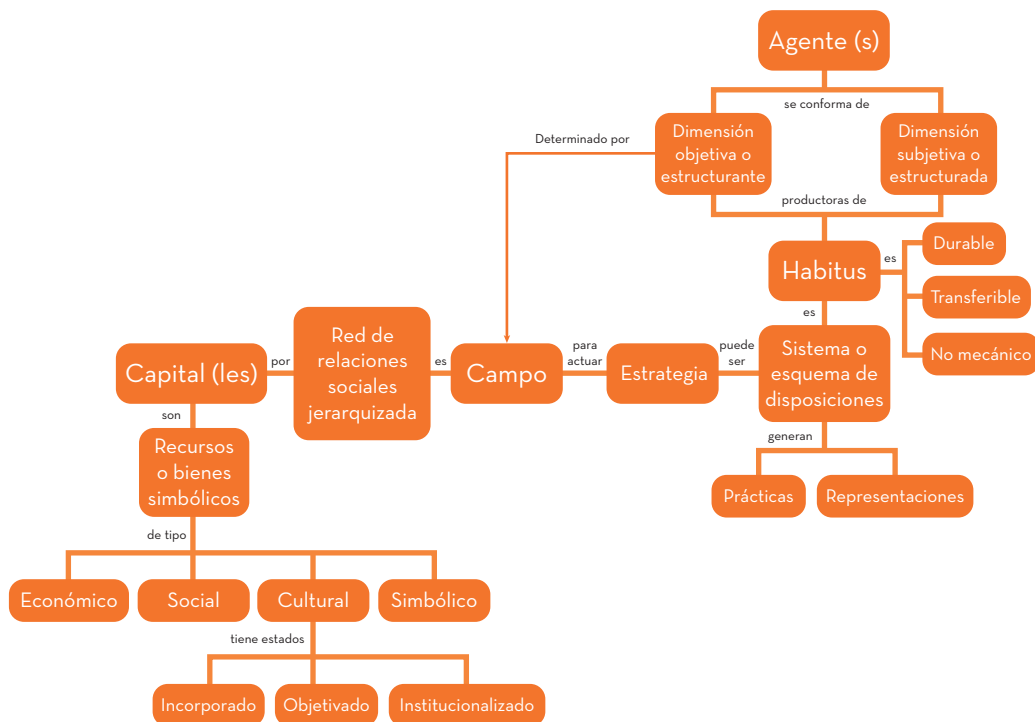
Agente (s)

se conforma de

Dimensión objetiva o estructurante

Dimensión subjetiva o estructurada

Determinado por

productoras de

Habitus

es

Durable

Transferible

No mecánico

es

Capital (les)

por

Red de relaciones sociales jerarquizada

es

Campo

para actuar

Estrategia

puede ser

Sistema o esquema de disposiciones

son

generan

Recursos o bienes simbólicos

Prácticas

Representaciones

de tipo

Económico

Social

Cultural

Simbólico

tiene estados

Incorporado

Objetivado

Institucionalizado